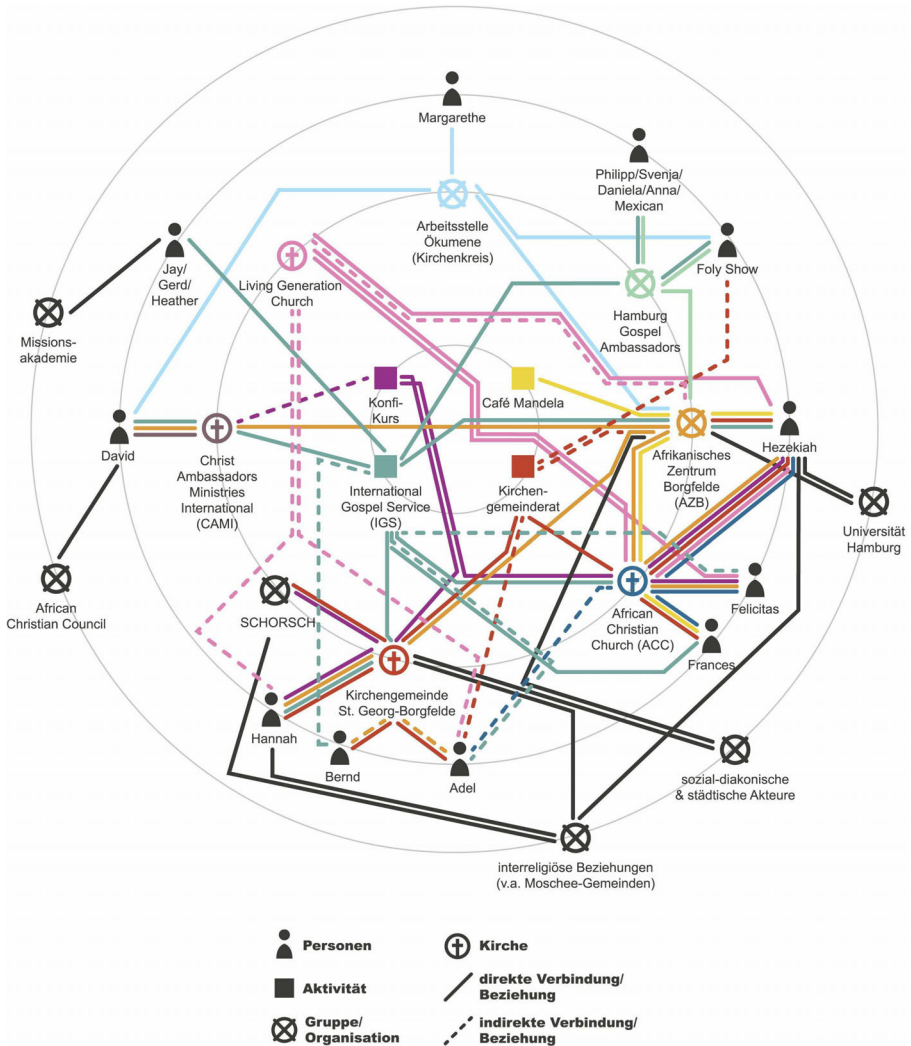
Margarethe

Philipp/Svenja/ Daniela/Anna/ Mexican

Arbeitsstelle Ökumene (Kirchenkreis)

Jay/ Gerd/ Heather

Living Generation Church

Foly Show

Missionsakademie

Hamburg Gospel Ambassadors

Konfi-Kurs

Café Mandela

David

Christ Ambassadors Ministries International (CAMI)

International Gospel Service (IGS)

Kirchengemeinderat

Afrikanisches Zentrum Borgfelde (AZB)

Hezekiah

Universität Hamburg

African Christian Council

SCHORSCH

African Christian Church (ACC)

Felicitas

Frances

Kirchengemeinde St. Georg-Borgfelde

Hannah

Bernd

Adel

sozial-diakonische & städtische Akteure

interreligiöse Beziehungen (v.a. Moschee-Gemeinden)

Personen

Kirche

Aktivität

direkte Verbindung/ Beziehung

Gruppe/ Organisation

indirekte Verbindung/ Beziehung